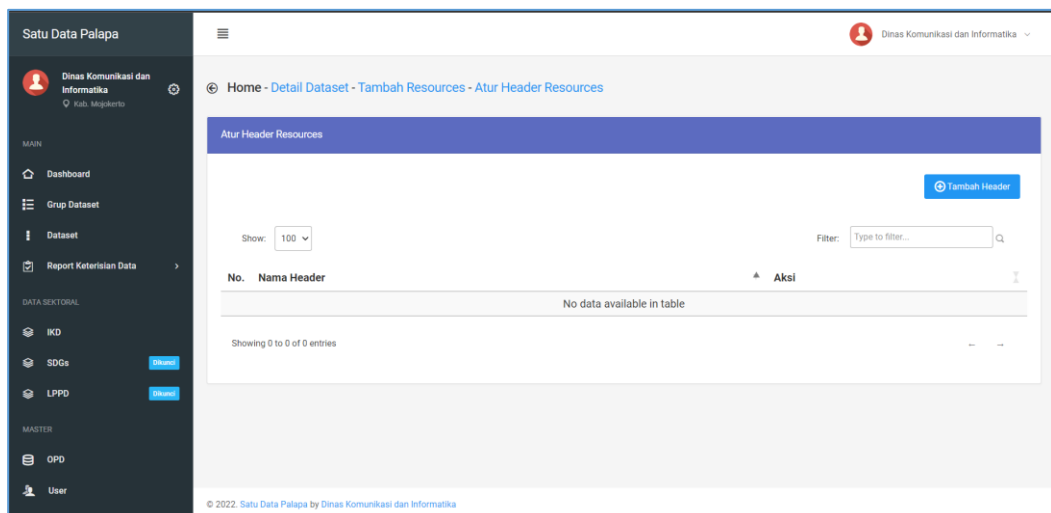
Satu Data Palapa

Dinas Komunikasi dan Informatika
Kab. Mojokerto

MAIN

Dashboard

Grup Dataset

Dataset

Report Keterisian Data

DATA SEKTORAL

IKD

SDGs Dikunci

LPPD Dikunci

MASTER

OPD

User

Dinas Komunikasi dan Informatika

Home - Detail Dataset - Tambah Resources - Atur Header Resources

Atur Header Resources

Tambah Header

Show: 100

Filter: Type to filter...

| No. | Nama Header | Aksi |
|---|---|---|
| No data available in table | | |

Showing 0 to 0 of 0 entries

← →

© 2022. Satu Data Palapa by Dinas Komunikasi dan Informatika